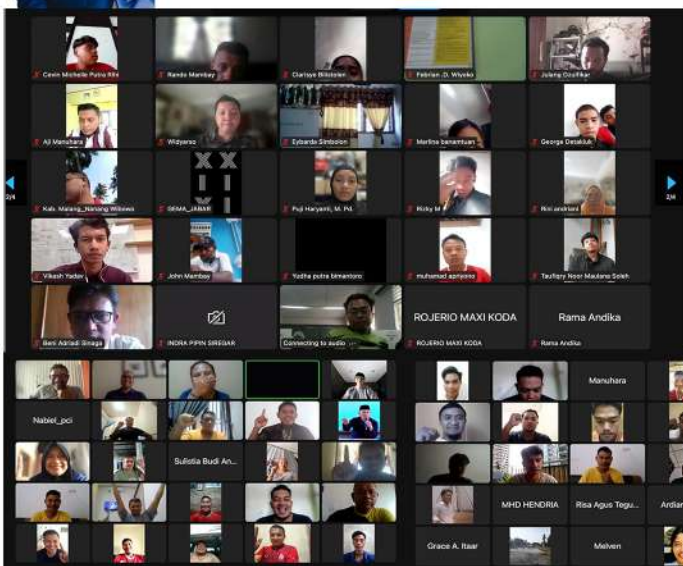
Cevin Michelle Putra Riki
Rando Mambay
Clarisye Bilstolen
Febrian .D. Wiyoko
Julang Dzulfikar
Aji Manuhara
Widyarso
Eybarda Simbolon
Merlina benamtuan
George Detakluk
Kab. Malang_Nanang Wibowo
SEMA_JAMAR
Puji Haryanti, M. Pd.
Ricky M
Rini andriani
Vikash Yadav
John Mambay
Yudha putra bimantoro
muhamad apriyono
Taufiqny Noor Maulana Soleh
Beni Adriadi Sinaga
INDRA PIPIN SIREGAR
Connecting to audio ...
ROJERIO MAXI KODA
ROJERIO MAXI KODA
Rama Andika
Rama Andika
2/4
2/4
Nabiel_pci
Sulistia Budi An...
Manuhara
MHD HENDRIA
Risa Agus Tegu...
Ardian
Grace A. Itaar
Melven